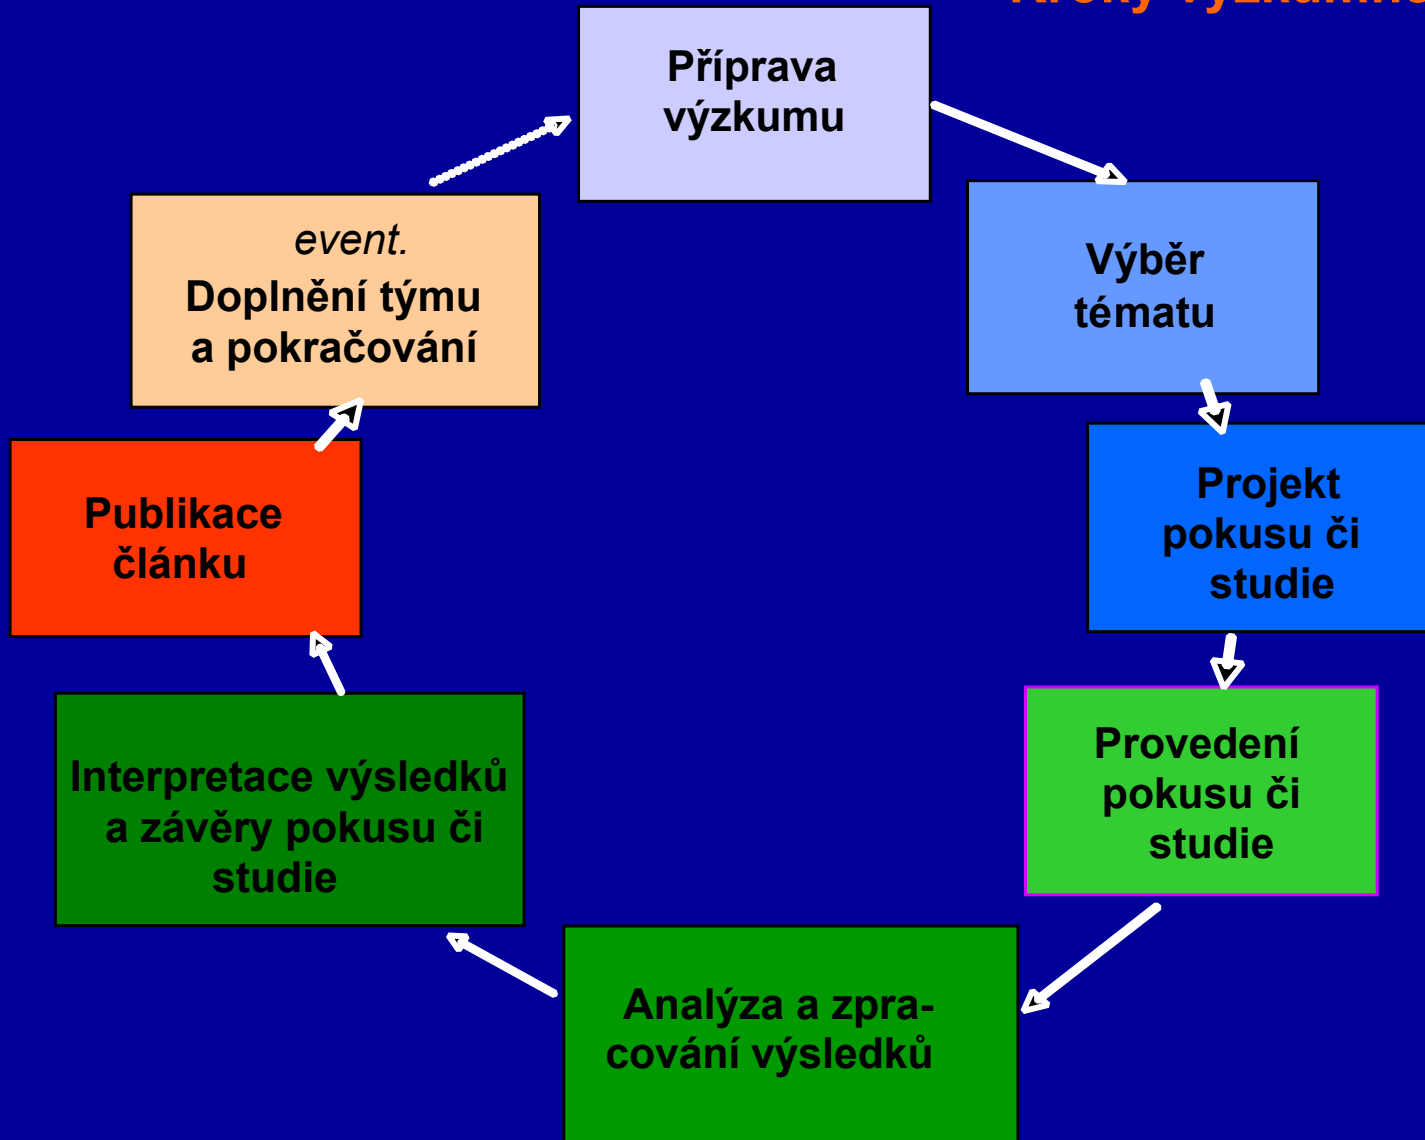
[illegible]

Příprava výzkumu

Výběr tématu

Projekt pokusu či studie

Provedení pokusu či studie

Analýza a zpracování výsledků

Interpretace výsledků a závěry pokusu či studie

Publikace článku

event. Doplnění týmu a pokračování